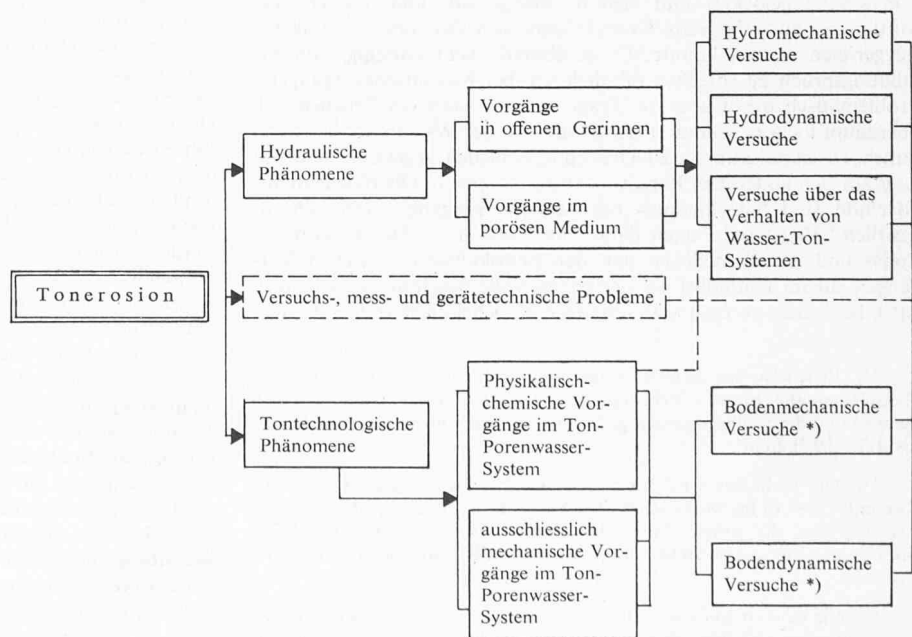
Tonerosion

Hydraulische Phänomene

Vorgänge in offenen Gerinnen

Vorgänge im porösen Medium

Hydromechanische Versuche

Hydrodynamische Versuche

Versuche über das Verhalten von Wasser-Ton-Systemen

Versuchs-, mess- und gerätetechnische Probleme

Tontechnologische Phänomene

Physikalisch-chemische Vorgänge im Ton-Porenwasser-System

ausschliesslich mechanische Vorgänge im Ton-Porenwasser-System

Bodenmechanische Versuche *)

Bodendynamische Versuche *)